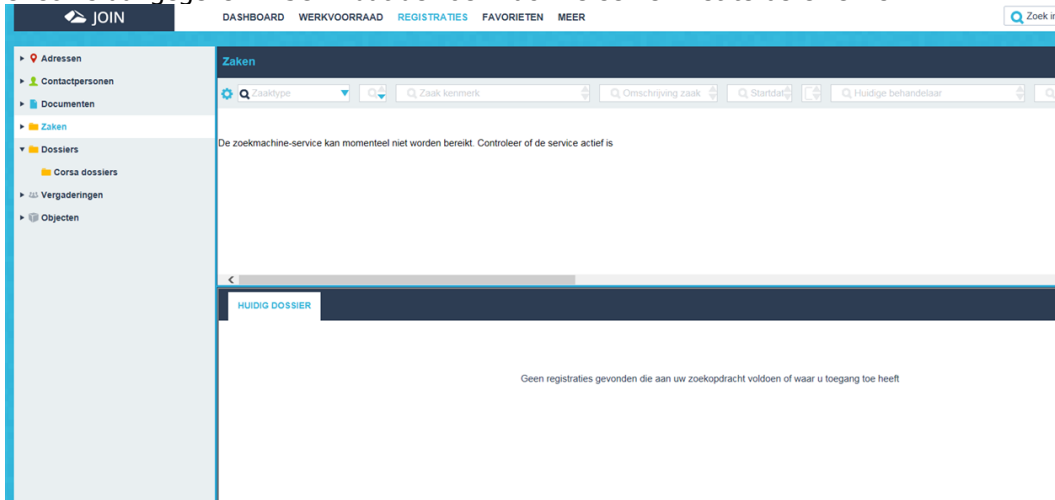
JOIN

DASHBOARD WERKVOORRAAD REGISTRATIES FAVORIETEN MEER

Zoek in

Adressen
Contactpersonen
Documenten
Zaken
Dossiers
Corsa dossiers
Vergaderingen
Objecten

Zaken

Zaaktype
Zaak kenmerk
Omschrijving zaak
Startdat
Huidige behandelaar

De zoekmachine-service kan momenteel niet worden bereikt. Controleer of de service actief is

HUIDIG DOSSIER

Geen registraties gevonden die aan uw zoekopdracht voldoen of waar u toegang toe heeft